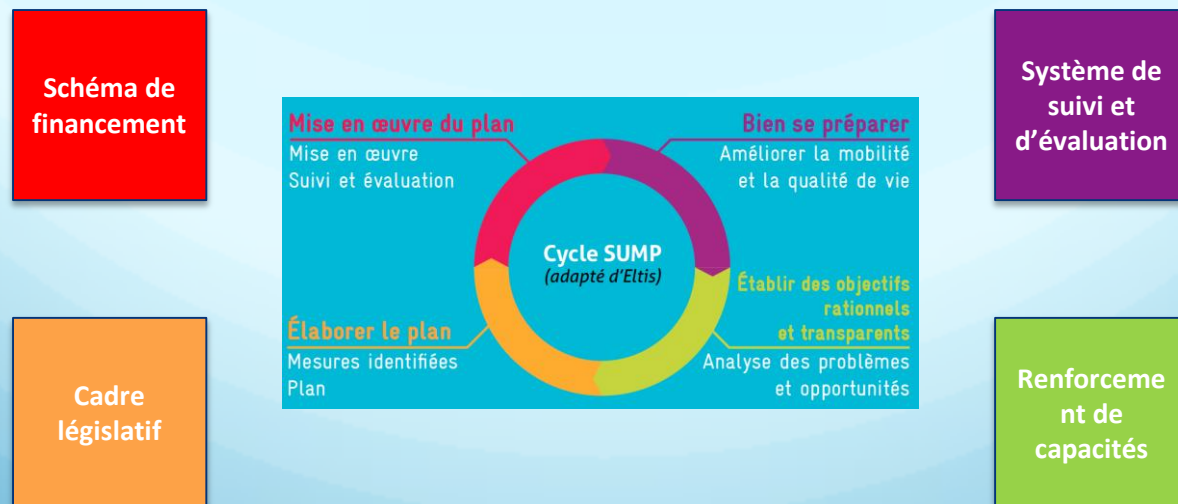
Schéma de financement

Système de suivi et d'évaluation

Mise en œuvre du plan
Mise en œuvre
Suivi et évaluation

Bien se préparer
Améliorer la mobilité et la qualité de vie

Cycle SUMP
(adapté d'Eltis)

Établir des objectifs rationnels et transparents
Analyse des problèmes et opportunités

Élaborer le plan
Mesures identifiées
Plan

Cadre législatif

Renforcement de capacités